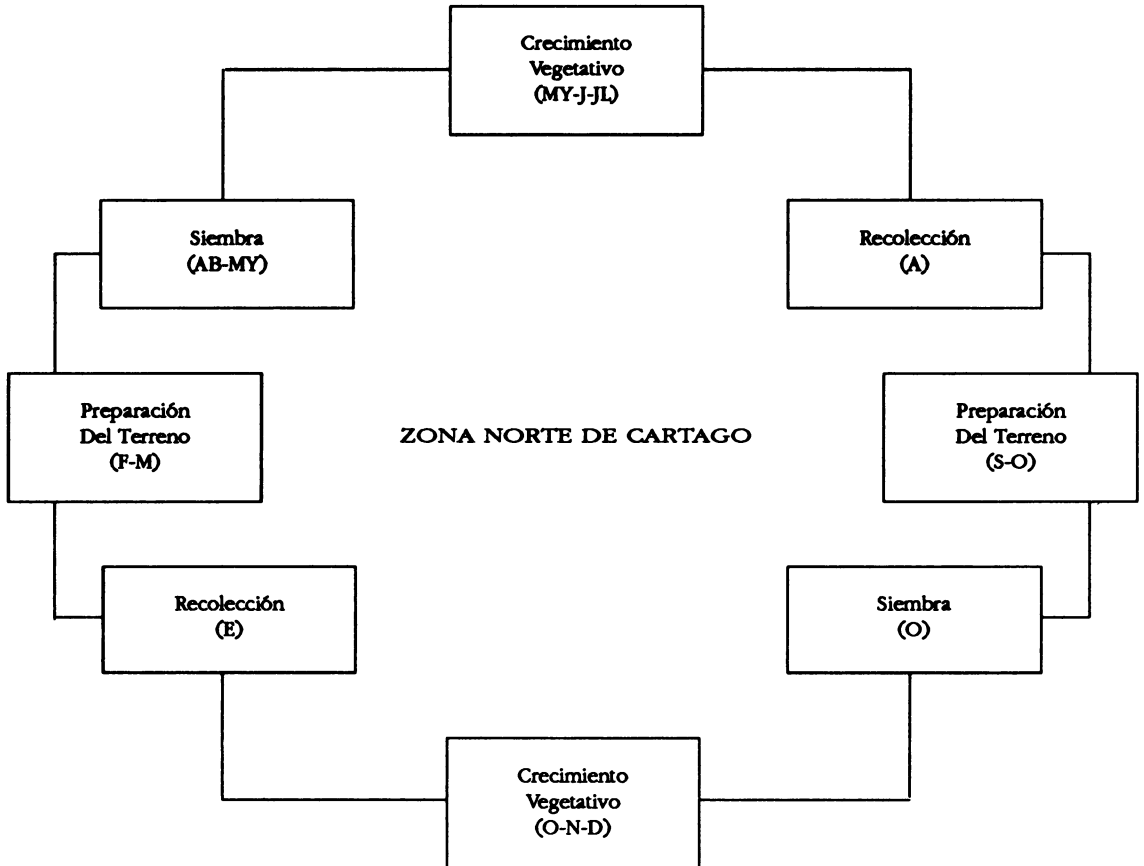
Crecimiento Vegetativo (MY-J-JL)

Siembra (AB-MY)

Recolección (A)

Preparación Del Terreno (F-M)

ZONA NORTE DE CARTAGO

Preparación Del Terreno (S-O)

Recolección (E)

Siembra (O)

Crecimiento Vegetativo (O-N-D)